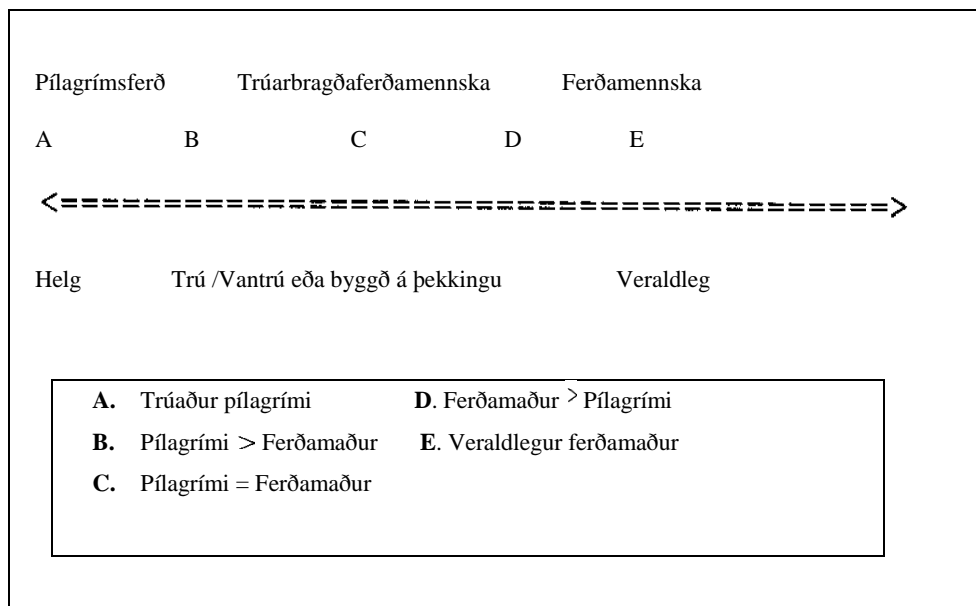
Pílagrímsferð Trúarbragðaferðamennska Ferðamennska

A B C D E

<=====================================>

Helg Trú /Vantrú eða byggð á þekkingu Veraldleg

**A.** Trúaður pílagrími **D**. Ferðamaður > Pílagrími

**B.** Pílagrími > Ferðamaður **E**. Veraldlegur ferðamaður

**C.** Pílagrími = Ferðamaður